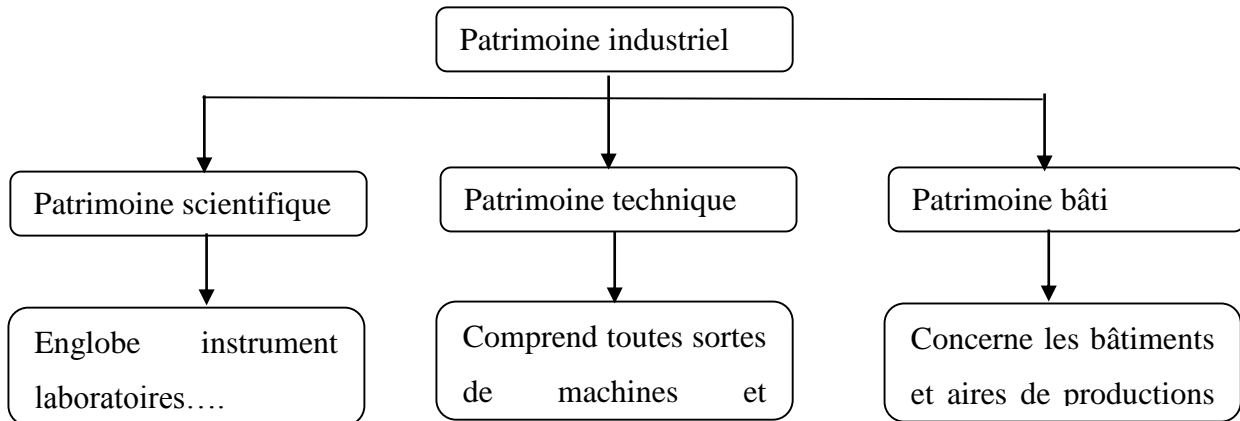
Patrimoine industriel

Patrimoine scientifique

Patrimoine technique

Patrimoine bâti

Englobe instrument laboratoires….

Comprend toutes sortes de machines et

Concerne les bâtiments et aires de productions